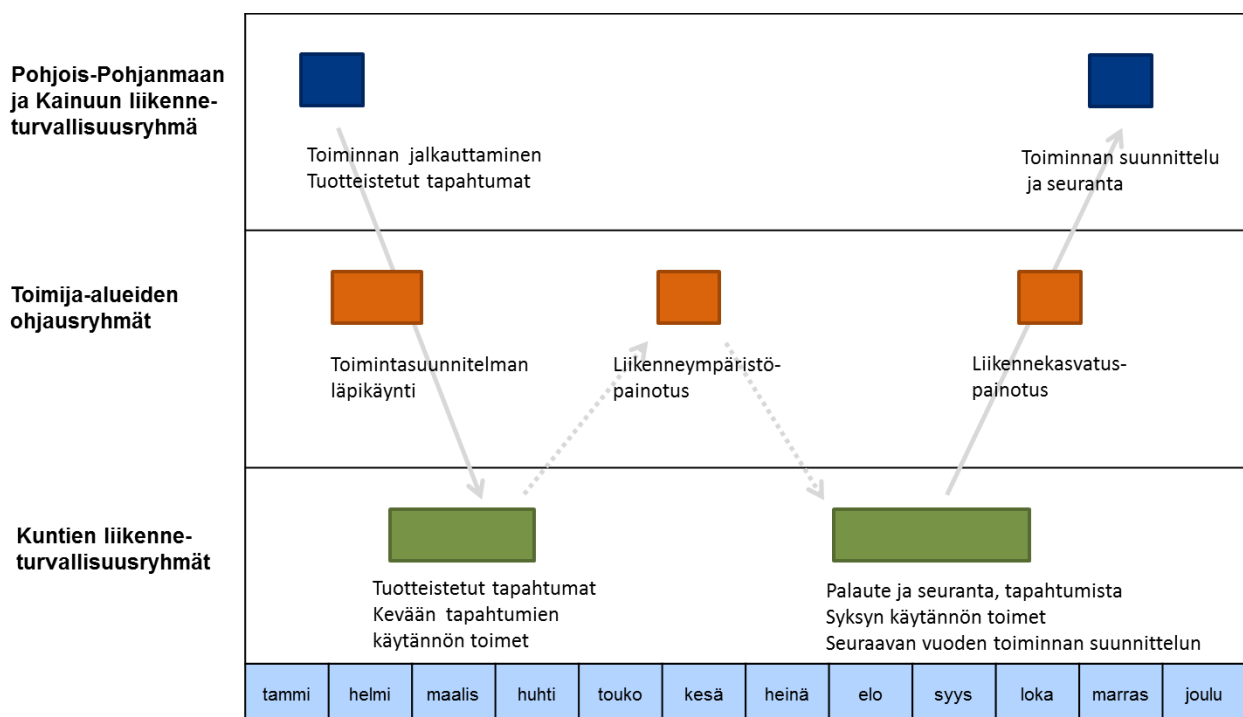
Pohjois-Pohjanmaan ja Kainuun liikenneturvallisuusryhmä

Toiminnan jalkauttaminen
Tuotteistetut tapahtumat

Toiminnan suunnittelu ja seuranta

Toimija-alueiden ohjausryhmät

Toimintasuunnitelman läpikäynti

Liikenneympäristöpainotus

Liikennekasvatuspainotus

Kuntien liikenneturvallisuusryhmät

Tuotteistetut tapahtumat
Kevään tapahtumien käytännön toimet

Palaute ja seuranta, tapahtumista
Syksyn käytännön toimet
Seuraavan vuoden toiminnan suunnittelun

| tammi | helmi | maalis | huhti | touko | kesä | heinä | elo | syys | loka | marras | joulu |